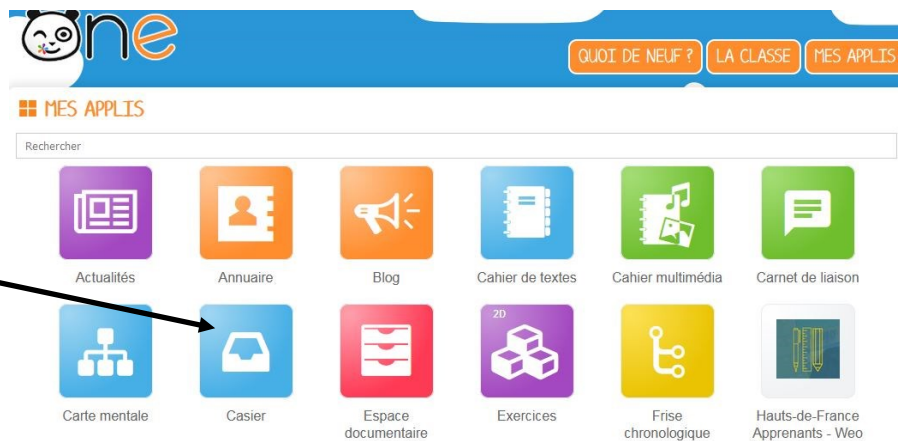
ne

QUOI DE NEUF ? LA CLASSE MES APPLIS

MES APPLIS

Rechercher

Actualités
Annuaire
Blog
Cahier de textes
Cahier multimédia
Carnet de liaison

Carte mentale
Casier
Espace documentaire
2D
Exercices
Frise chronologique
Hauts-de-France Apprenants - Weo